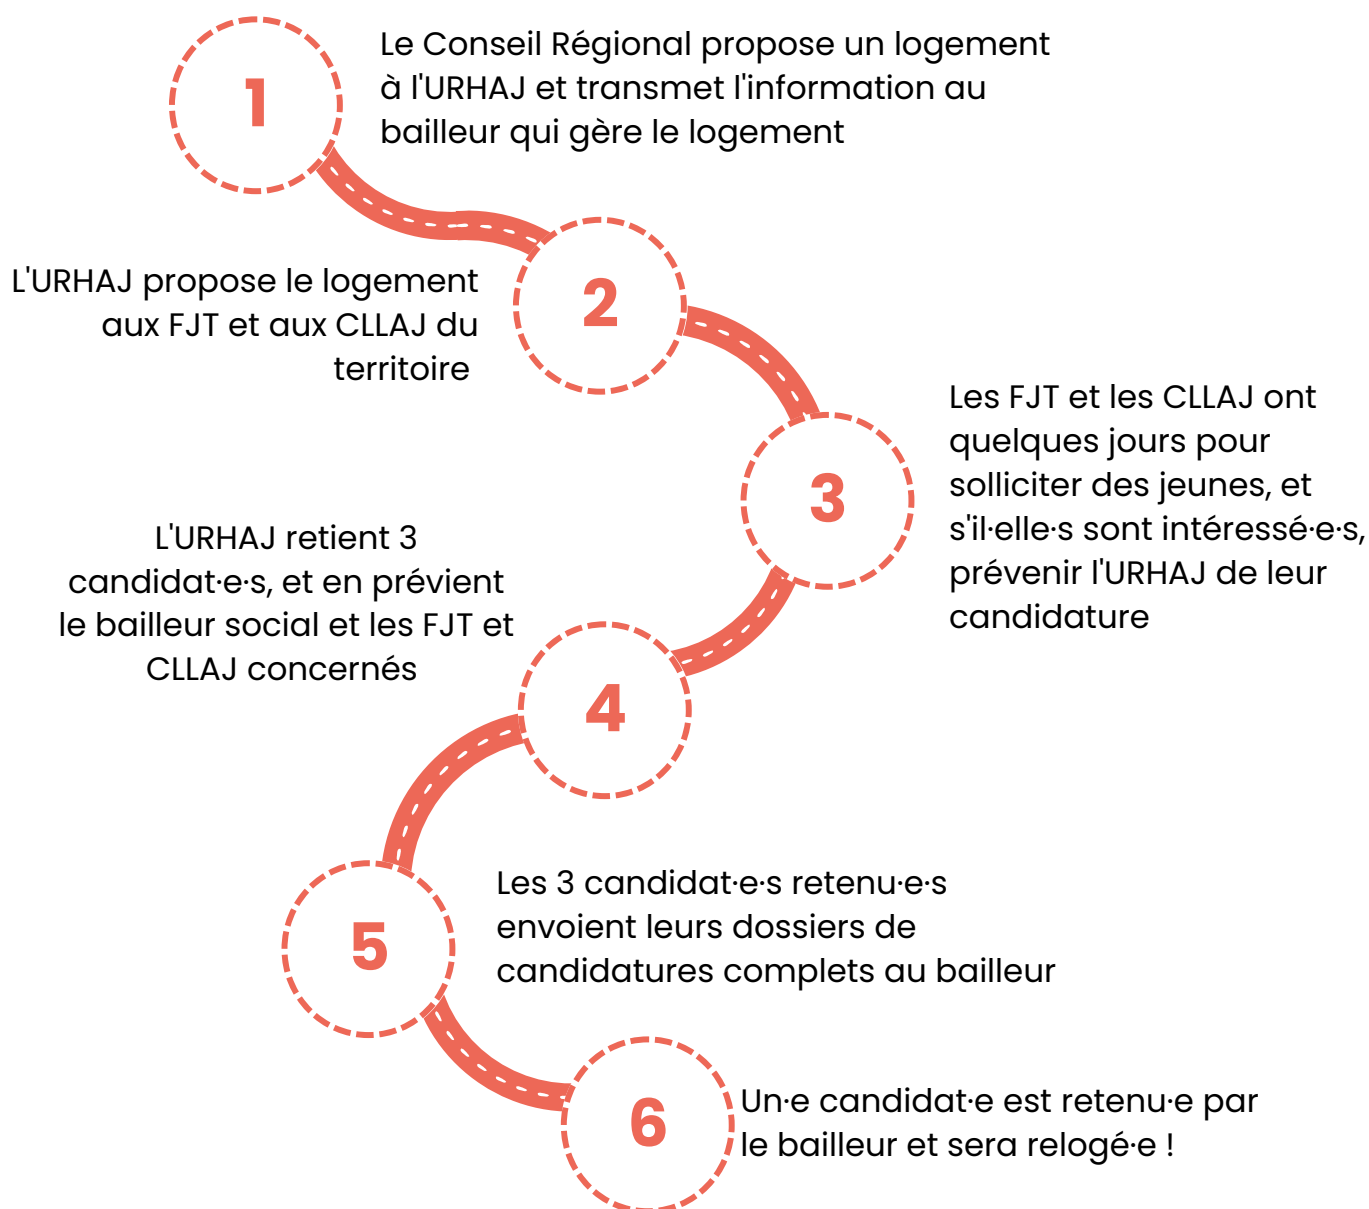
1

Le Conseil Régional propose un logement à l'URHAJ et transmet l'information au bailleur qui gère le logement

2

L'URHAJ propose le logement aux FJT et aux CLLAJ du territoire

3

Les FJT et les CLLAJ ont quelques jours pour solliciter des jeunes, et s'il·elle·s sont intéressé·e·s, prévenir l'URHAJ de leur candidature

4

L'URHAJ retient 3 candidat·e·s, et en prévient le bailleur social et les FJT et CLLAJ concernés

5

Les 3 candidat·e·s retenu·e·s envoient leurs dossiers de candidatures complets au bailleur

6

Un·e candidat·e est retenu·e par le bailleur et sera relogé·e !